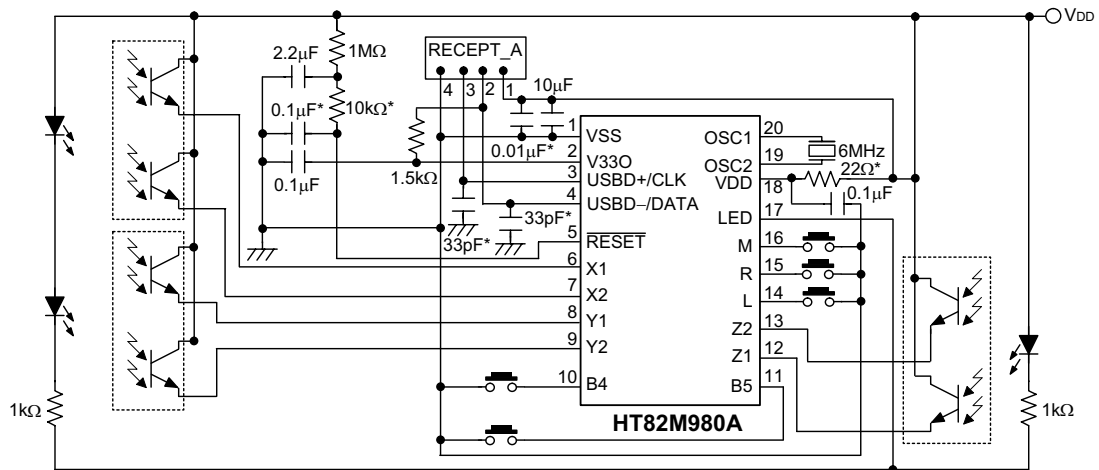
VDD

RECEPT_A

4 3 2 1

2.2μF

1MΩ

10μF

0.1μF*

10kΩ*

0.1μF

1.5kΩ

0.01μF*

33pF*

33pF*

1 VSS
2 V33O
3 USBD+/CLK
4 USBD−/DATA
5 $\overline{RESET}$
6 X1
7 X2
8 Y1
9 Y2
10 B4

OSC1 20
OSC2 19
VDD 18
LED 17
M 16
R 15
L 14
Z2 13
Z1 12
B5 11

6MHz

22Ω*

0.1μF

HT82M980A

1kΩ

1kΩ